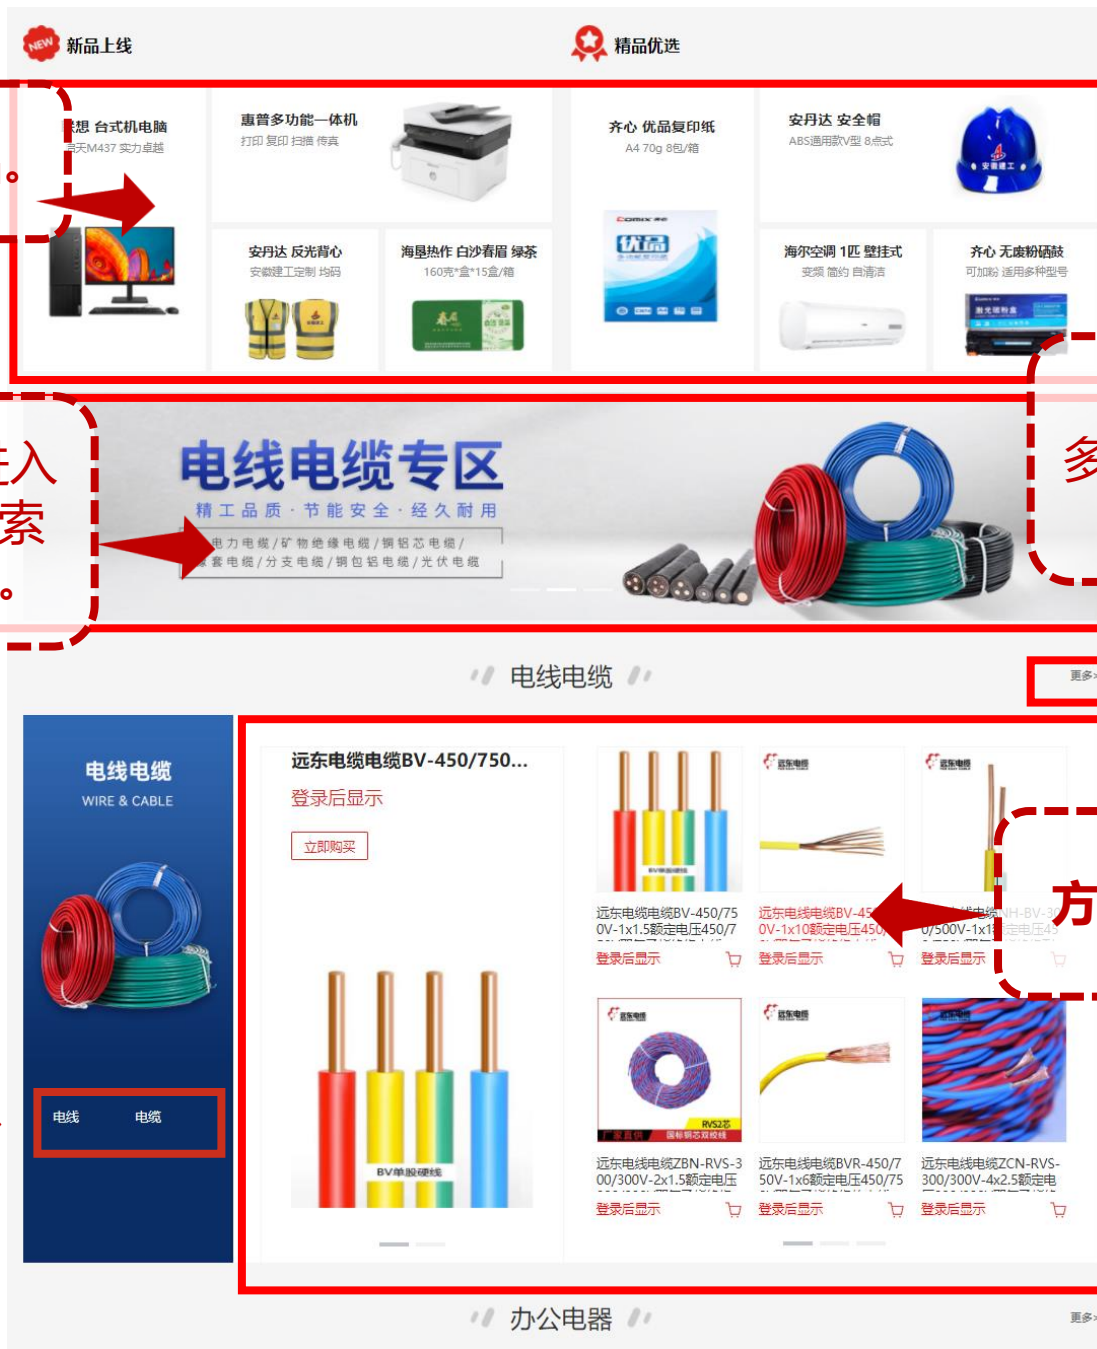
新品上线

精品优选

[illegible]想 台式机电脑
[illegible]天M437 实力卓越

惠普多功能一体机
打印 复印 扫描 传真

齐心 优品复印纸
A4 70g 8包/箱

安丹达 安全帽
ABS通用款V型 8点式

安丹达 反光背心
安徽建工定制 均码

海垦热作 白沙春眉 绿茶
160克*盒*15盒/箱

海尔空调 1匹 壁挂式
变频 简约 自清洁

齐心 无废粉硒鼓
可加粉 适用多种型号

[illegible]入
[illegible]索
。

。

电线电缆专区
精工品质 · 节能安全 · 经久耐用
电力电缆 / 矿物绝缘电缆 / 铜铝芯电缆 /
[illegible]套电缆 / 分支电缆 / 铜包铝电缆 / 光伏电缆

多

电线电缆

更多

电线电缆
WIRE & CABLE

电线 电缆

远东电缆电缆BV-450/750...
登录后显示
立即购买

BV单股硬线

远东电线电缆BV-450/750V-1x1.5额定电压450/7
登录后显示

远东电线电缆BV-450V-1x10额定电压450
登录后显示

远东电线电缆NH-BV-30/500V-1x1额定电压45
登录后显示

方

远东电线电缆ZBN-RVS-300/300V-2x1.5额定电压
登录后显示

远东电线电缆BVR-450/750V-1x6额定电压450/75
登录后显示

远东电线电缆ZCN-RVS-300/300V-4x2.5额定电
登录后显示

办公电器

更多